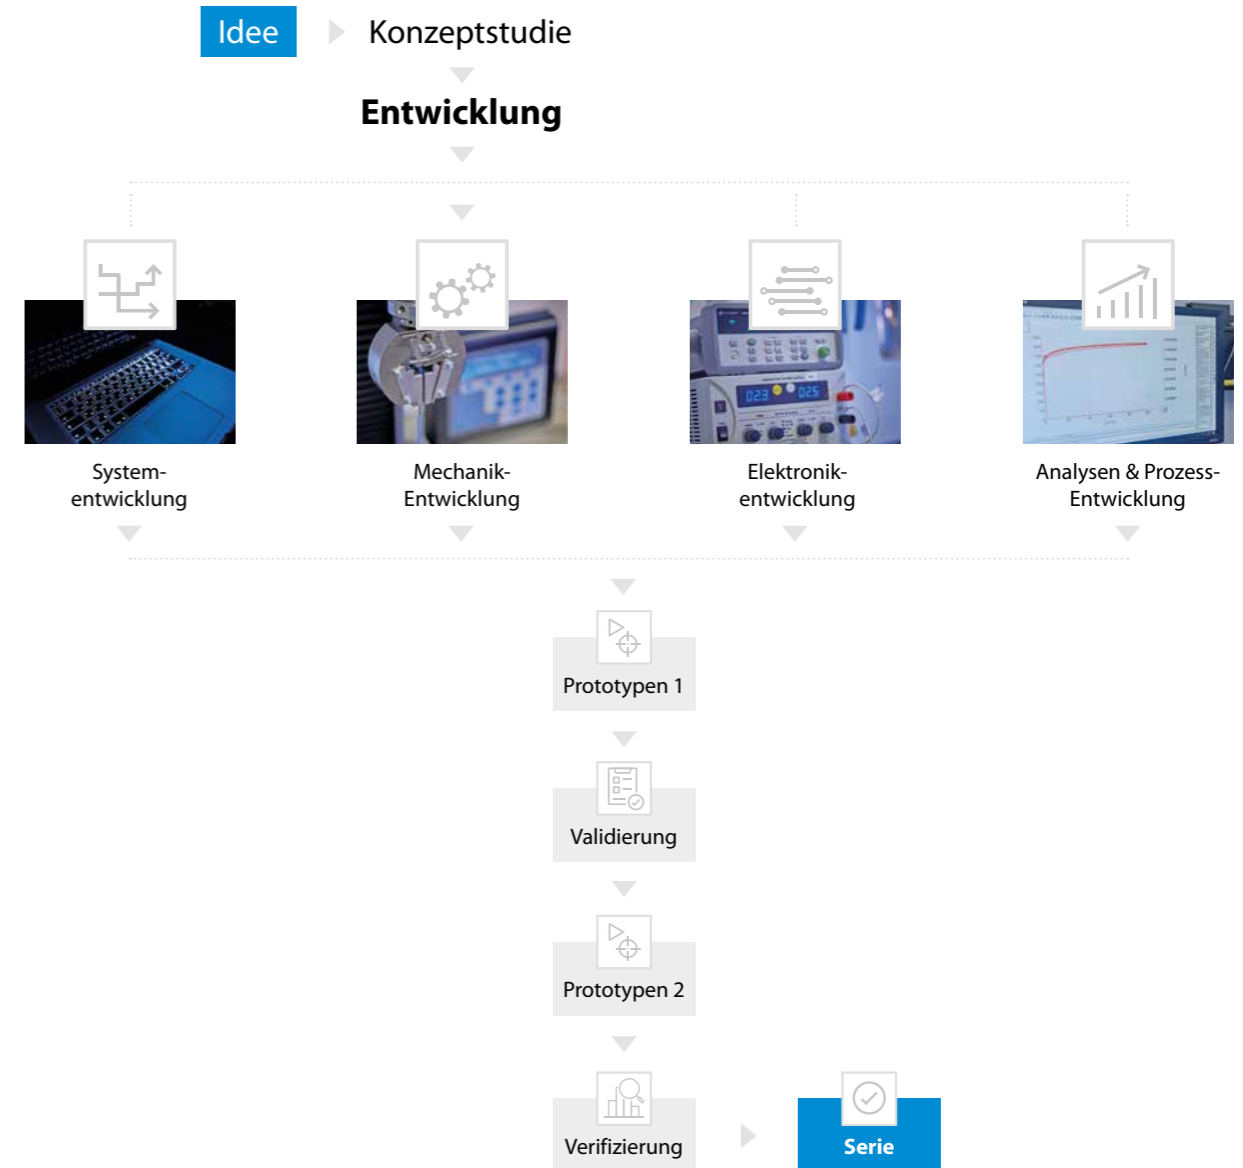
Idee

Konzeptstudie

Entwicklung

023 025

System-
entwicklung

Mechanik-
Entwicklung

Elektronik-
entwicklung

Analysen & Prozess-
Entwicklung

Prototypen 1

Validierung

Prototypen 2

Verifizierung

Serie